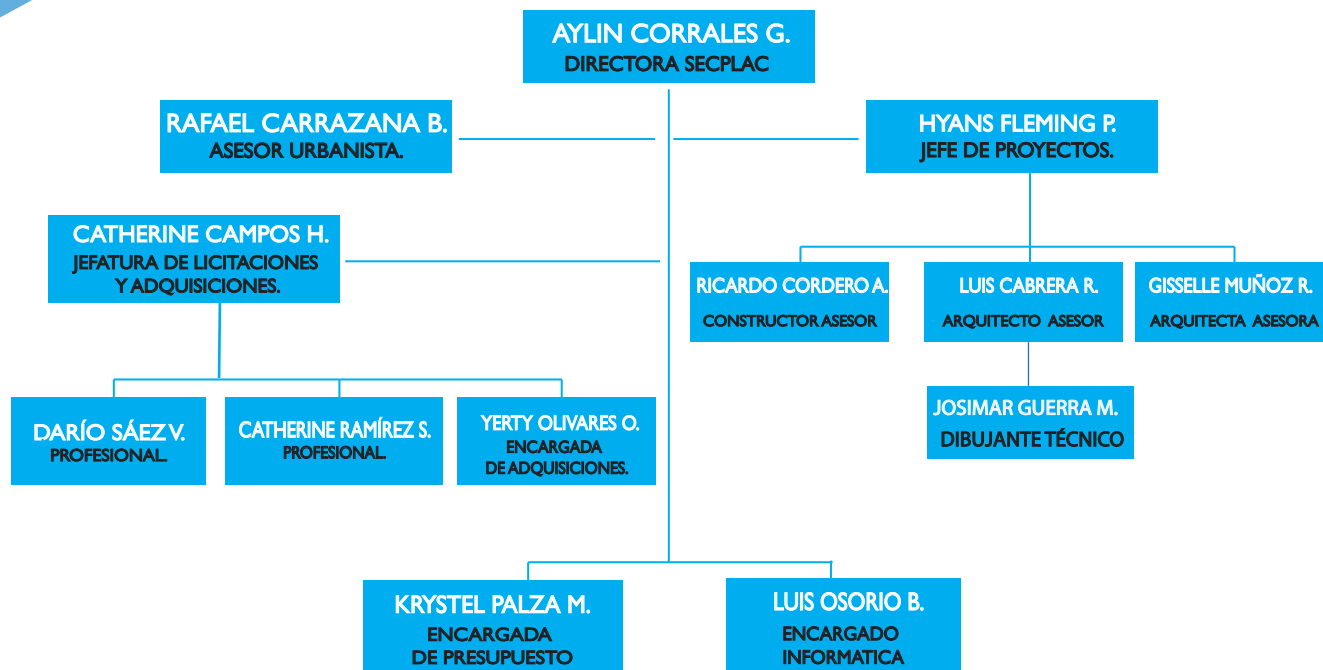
AYLIN CORRALES G.
DIRECTORA SECPLAC

RAFAEL CARRAZANA B.
ASESOR URBANISTA.

HYANS FLEMING P.
JEFE DE PROYECTOS.

CATHERINE CAMPOS H.
JEFATURA DE LICITACIONES Y ADQUISICIONES.

RICARDO CORDERO A.
CONSTRUCTOR ASESOR

LUIS CABRERA R.
ARQUITECTO ASESOR

GISSELLE MUÑOZ R.
ARQUITECTA ASESORA

JOSIMAR GUERRA M.
DIBUJANTE TÉCNICO

DARÍO SÁEZ V.
PROFESIONAL.

CATHERINE RAMÍREZ S.
PROFESIONAL.

YERTY OLIVARES O.
ENCARGADA DE ADQUISICIONES.

KRYSTEL PALZA M.
ENCARGADA DE PRESUPUESTO

LUIS OSORIO B.
ENCARGADO INFORMATICA